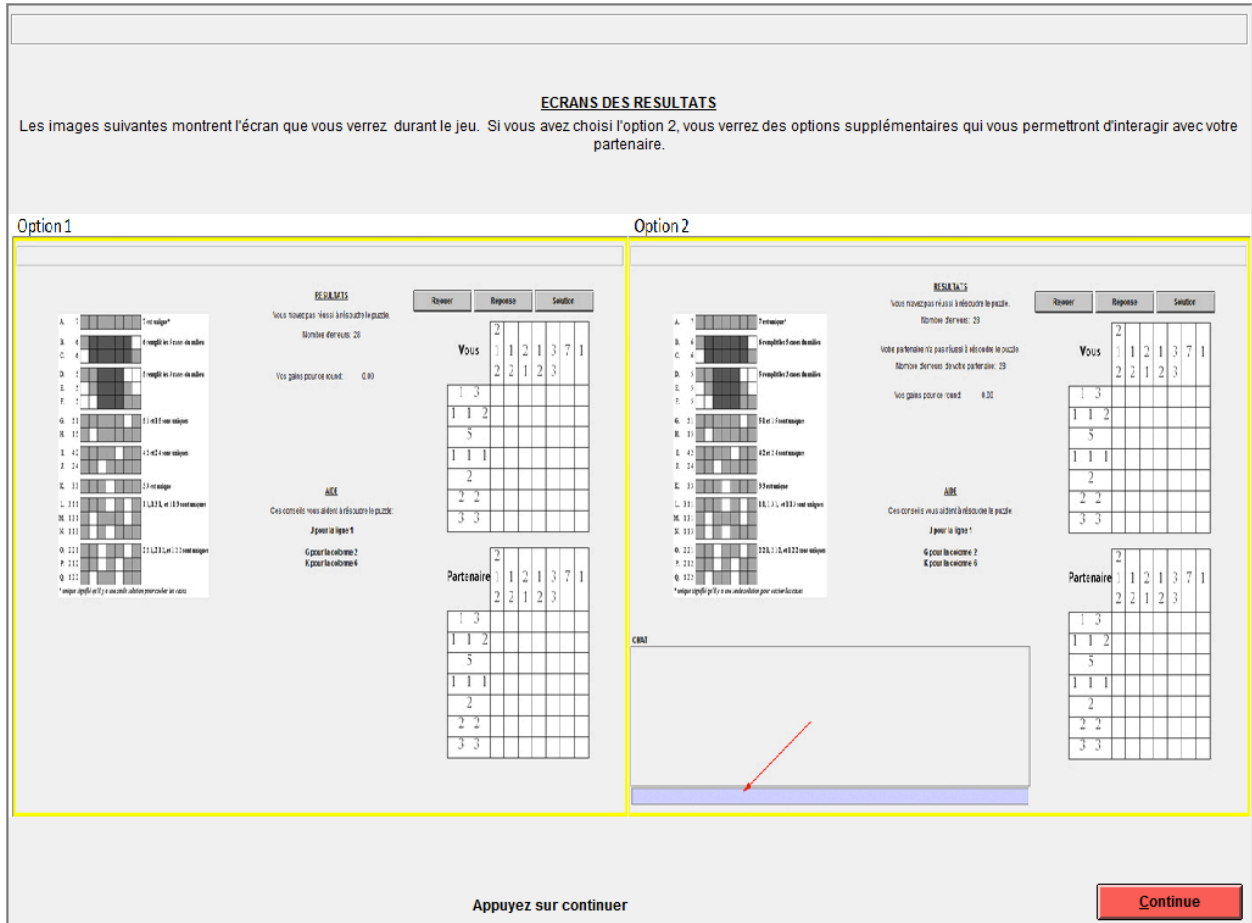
ECRANS DES RESULTATS

Les images suivantes montrent l'écran que vous verrez durant le jeu. Si vous avez choisi l'option 2, vous verrez des options supplémentaires qui vous permettront d'interagir avec votre partenaire.

Option 1

RESULTATS

Vous n'avez pas réussi à résoudre le puzzle.

Nombre d'erreurs: 28

Vos gains pour ce round: 0.00

Revoir Reponse Solution

Vous

Partenaire

AIDE

Ces conseils vous aident à résoudre le puzzle:

J pour la ligne 1

G pour la colonne 2
K pour la colonne 4

Option 2

RESULTATS

Vous n'avez pas réussi à résoudre le puzzle.

Nombre d'erreurs: 28

Votre partenaire n'a pas réussi à résoudre le puzzle.

Nombre d'erreurs de votre partenaire: 28

Vos gains pour ce round: 0.00

Revoir Reponse Solution

Vous

Partenaire

AIDE

Ces conseils vous aident à résoudre le puzzle:

J pour la ligne 1

G pour la colonne 2
K pour la colonne 6

CHAT

Appuyez sur continuer

Continue